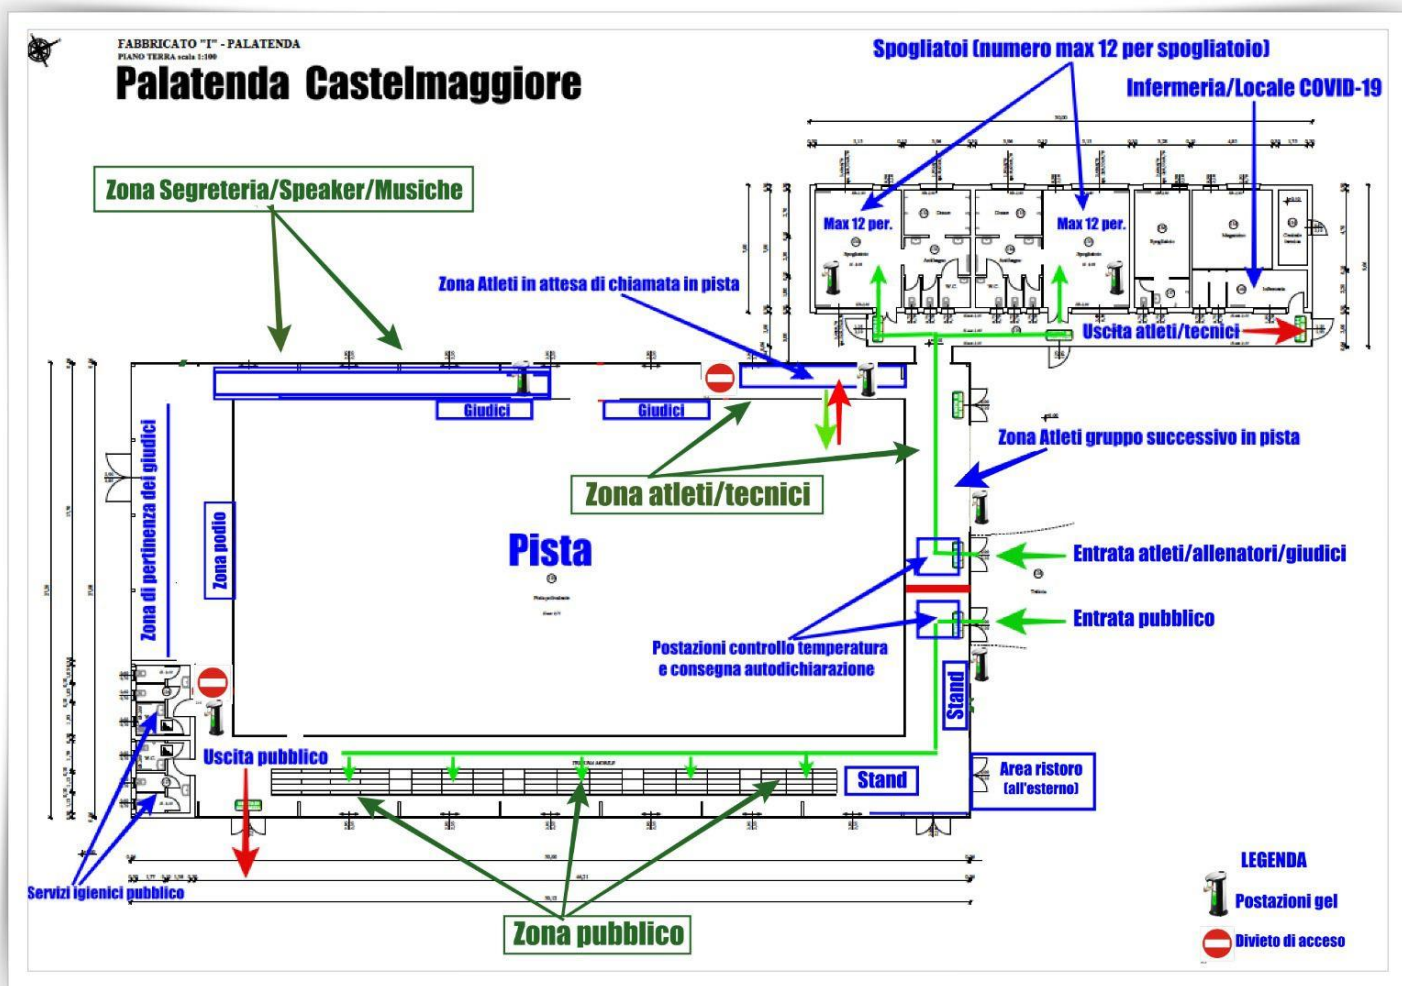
FABBRICATO "I" - PALATENDA
PIANO TERRA scala 1:100
Palatenda Castelmaggiore

Spogliatoi (numero max 12 per spogliatoio)
Infermeria/Locale COVID-19

Zona Segreteria/Speaker/Musiche

Max 12 per.
Max 12 per.

Zona Atleti in attesa di chiamata in pista

Uscita atleti/tecnici

Giudici
Giudici

Zona Atleti gruppo successivo in pista

Zona di pertinenza dei giudici

Zona podio

Zona atleti/tecnici

Pista

Entrata atleti/allenatori/giudici

Entrata pubblico

Postazioni controllo temperatura
e consegna autodichiarazione

Stand

Uscita pubblico

Stand

Area ristoro
(all'esterno)

Servizi igienici pubblico

Zona pubblico

LEGENDA
Postazioni gel
Divieto di accesso